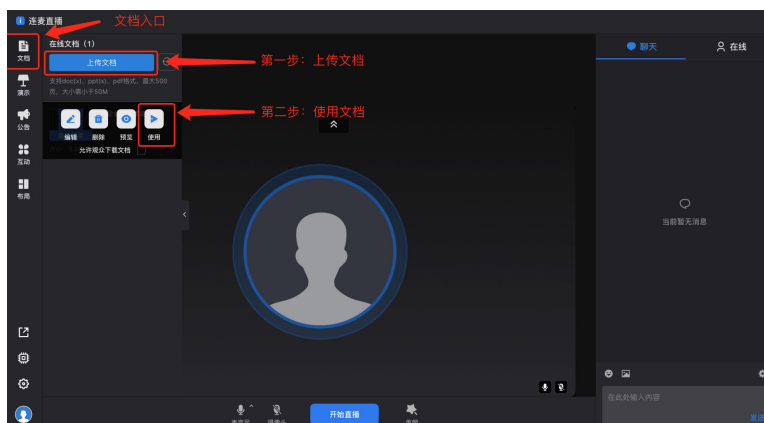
连麦直播

文档入口

文档

演示

公告

互动

布局

在线文档 (1)

上传文档

第一步：上传文档

支持doc(x)、ppt(x)、pdf格式，最大500页，大小需小于50M

编辑 删除 预览 使用

第二步：使用文档

允许观众下载文档

聊天

在线

当前暂无消息

在此处输入内容

发送

开始直播